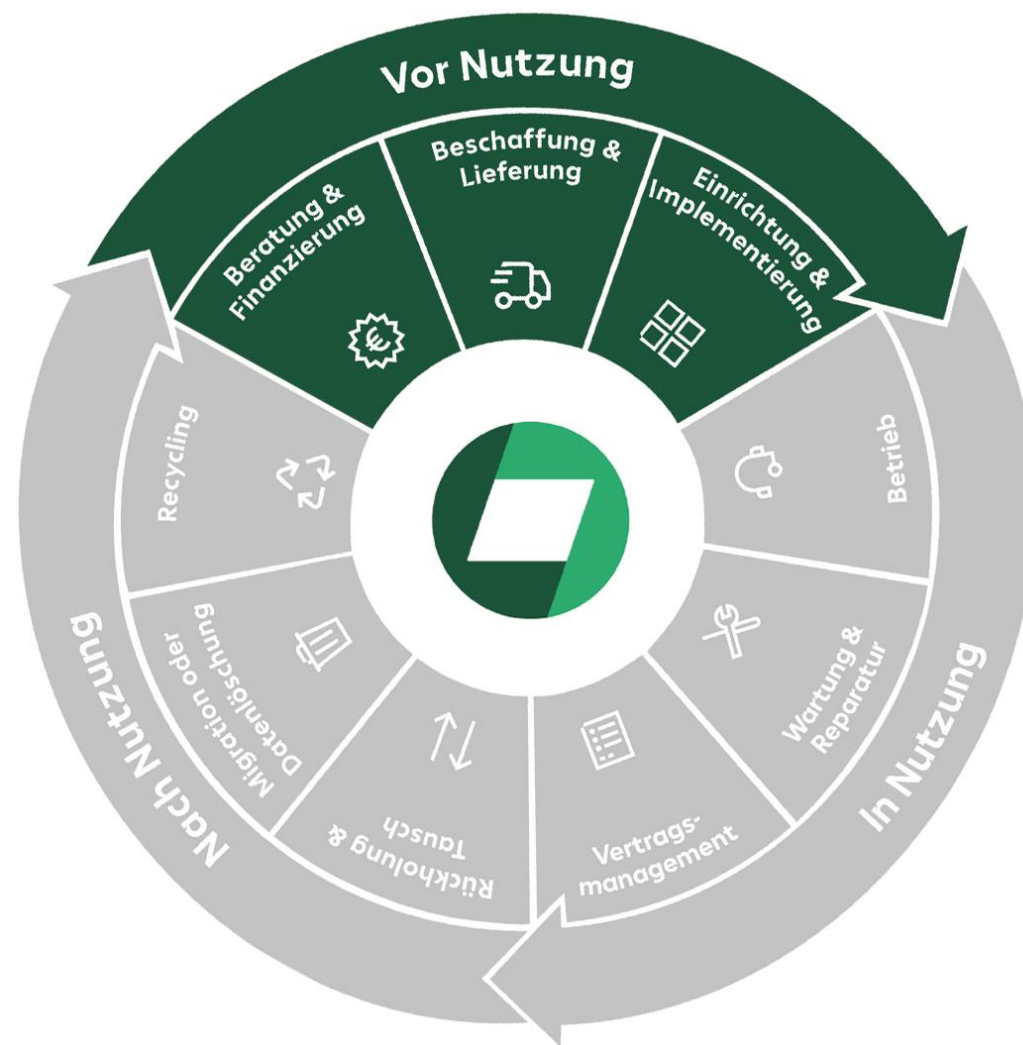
Vor Nutzung

Beratung & Finanzierung

Beschaffung & Lieferung

Einrichtung & Implementierung

Betrieb

Wartung & Reparatur

In Nutzung

Vertrags-management

Rückholung & Tausch

Migration oder Datenlöschung

Nach Nutzung

Recycling